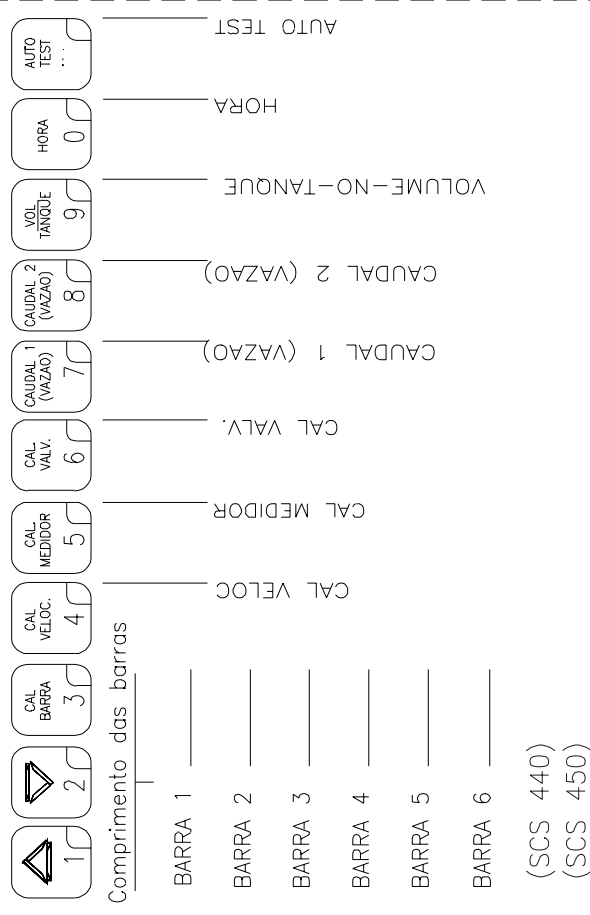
AUTO TEST
AUTO TEST

HORA
0
HORA

VOL TANQUE
9
VOLUME-NO-TANQUE

CAUDAL 2 (VAZAO)
8
CAUDAL 2 (VAZAO)

CAUDAL 1 (VAZAO)
7
CAUDAL 1 (VAZAO)

CAL VALV.
6
CAL VALV.

CAL MEDIDOR
5
CAL MEDIDOR

CAL VELOC.
4
CAL VELOC

CAL BARRA
3

2

1

Comprimento das barras
BARRA 1
BARRA 2
BARRA 3
BARRA 4
BARRA 5
BARRA 6
(SCS 440)
(SCS 450)